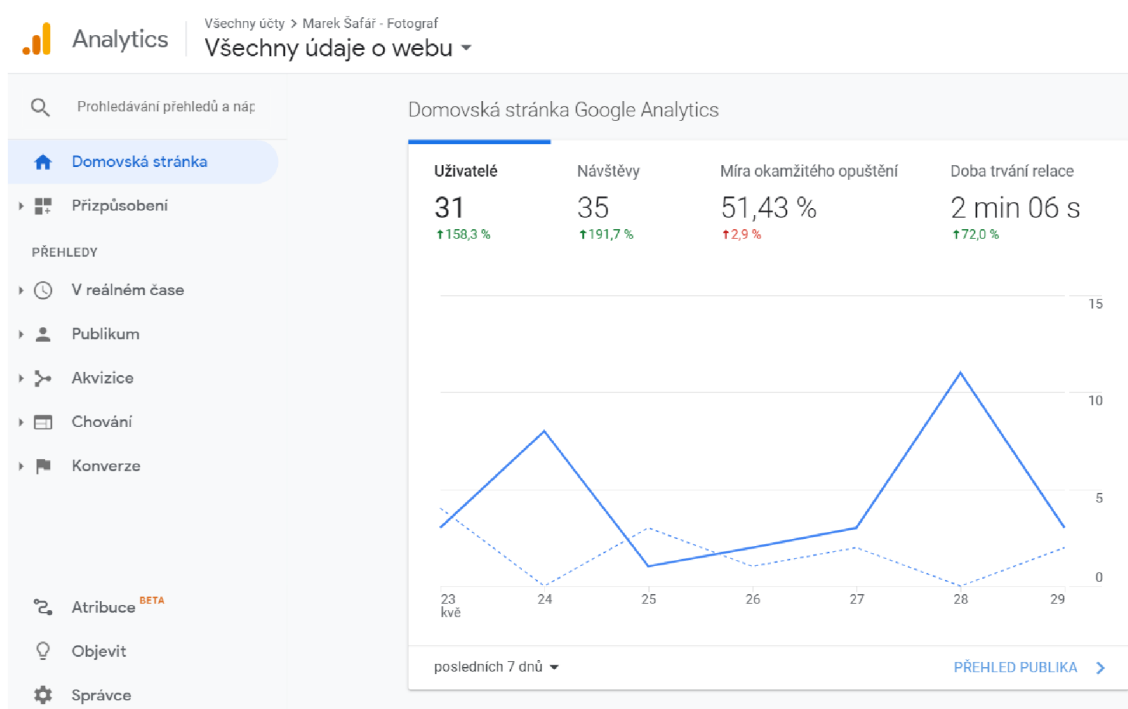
Analytics

Všechny účty > Marek Šafář - Fotograf
Všechny údaje o webu

Prohledávání přehledů a náp

Domovská stránka

Přizpůsobení

PŘEHLEDY

V reálném čase

Publikum

Akvizice

Chování

Konverze

Atribuce BETA

Objevit

Správce

Domovská stránka Google Analytics

| Uživatelé | Návštěvy | Míra okamžitého opuštění | Doba trvání relace |
|---|---|---|---|
| 31 | 35 | 51,43 % | 2 min 06 s |
| ↑158,3 % | ↑191,7 % | ↑2,9 % | ↑72,0 % |

15
10
5
0

23 kvě
24
25
26
27
28
29

posledních 7 dnů

PŘEHLED PUBLIKA